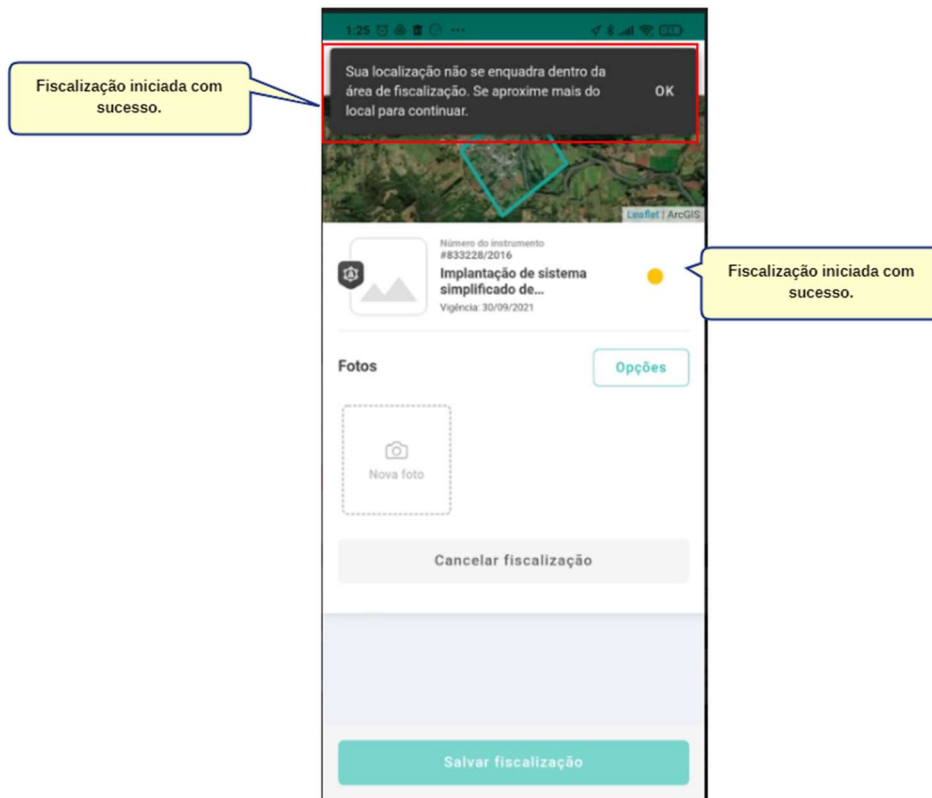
Fiscalização iniciada com sucesso.

1:25

Sua localização não se enquadra dentro da área de fiscalização. Se aproxime mais do local para continuar.

OK

Leaflet | ArcGIS

Número do instrumento
#833228/2016
Implantação de sistema simplificado de...
Vigência: 30/09/2021

Fiscalização iniciada com sucesso.

Fotos

Opções

Nova foto

Cancelar fiscalização

Salvar fiscalização